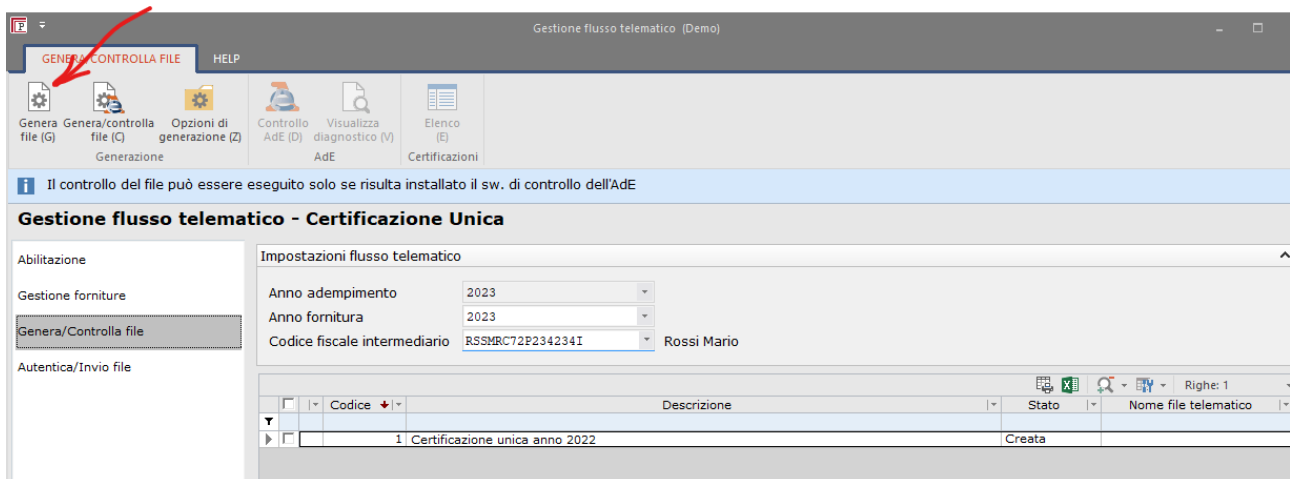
Gestione flusso telematico (Demo)

GENERA/CONTROLLA FILE HELP

Genera file (G) Genera/controlla file (C) Opzioni di generazione (Z)
Generazione

Controllo AdE (D) Visualizza diagnostico (V)
AdE

Elenco (E)
Certificazioni

Il controllo del file può essere eseguito solo se risulta installato il sw. di controllo dell'AdE

Gestione flusso telematico - Certificazione Unica

Abilitazione
Gestione forniture
Genera/Controlla file
Autentica/Invio file

Impostazioni flusso telematico

Anno adempimento 2023
Anno fornitura 2023
Codice fiscale intermediario RSSMRC72P234234I Rossi Mario

Righe: 1

| | Codice | Descrizione | Stato | Nome file telematico |
|---|---|---|---|---|
| | 1 | Certificazione unica anno 2022 | Creata | |